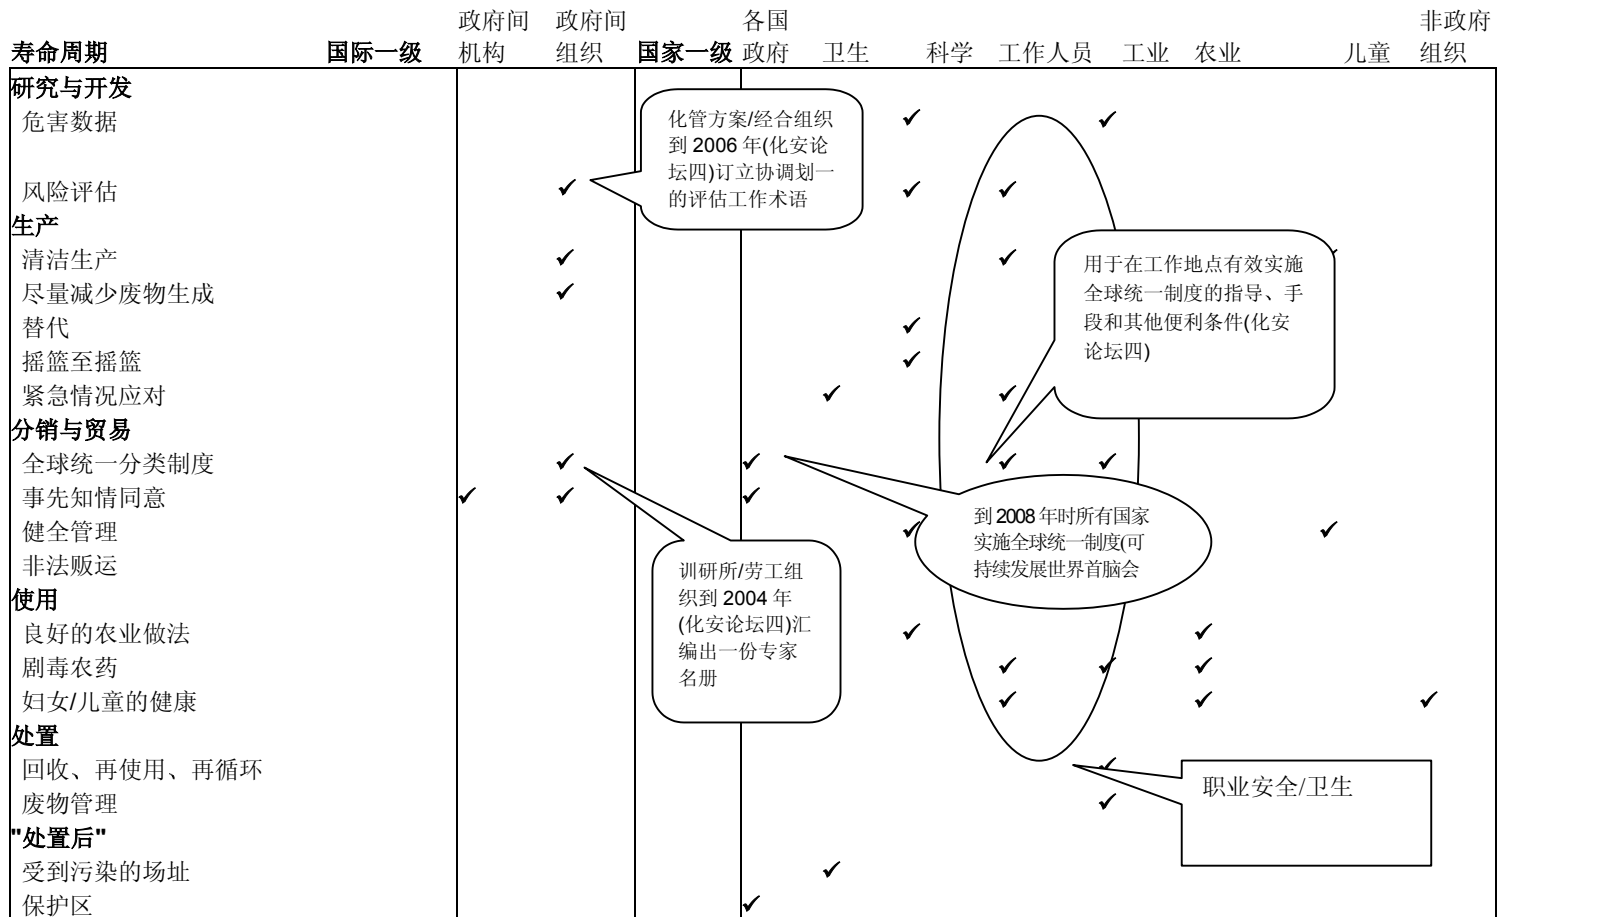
| 寿命周期 | 国际一级 | 政府间机构 | 政府间组织 | 国家一级 | 各国政府 | 卫生 | 科学 | 工作人员 | 工业 | 农业 | 儿童 | 非政府组织 |
|---|---|---|---|---|---|---|---|---|---|---|---|---|
| 研究与开发 | | | | | | | | | | | | |
| 危害数据 | | | | | | | ✓ | | ✓ | | | |
| 风险评估 | | | ✓ | | | | ✓ | ✓ | | | | |
| 生产 | | | | | | | | | | | | |
| 清洁生产 | | | ✓ | | | | | ✓ | | | | |
| 尽量减少废物生成 | | | ✓ | | | | | | | | | |
| 替代 | | | | | | | ✓ | | | | | |
| 摇篮至摇篮 | | | | | | | ✓ | | | | | |
| 紧急情况应对 | | | | | | ✓ | | ✓ | | | | |
| 分销与贸易 | | | | | | | | | | | | |
| 全球统一分类制度 | | | ✓ | | ✓ | | | ✓ | ✓ | | | |
| 事先知情同意 | | ✓ | ✓ | | ✓ | | | | | | | |
| 健全管理 | | | | | | | ✓ | | | | ✓ | |
| 非法贩运 | | | | | | | | | | | | |
| 使用 | | | | | | | | | | | | |
| 良好的农业做法 | | | | | | | ✓ | | | ✓ | | |
| 剧毒农药 | | | | | | | | ✓ | ✓ | ✓ | | |
| 妇女/儿童的健康 | | | | | | | | ✓ | | ✓ | | ✓ |
| 处置 | | | | | | | | | | | | |
| 回收、再使用、再循环 | | | | | | | | | ✓ | | | |
| 废物管理 | | | | | | | | | ✓ | | | |
| "处置后" | | | | | | | | | | | | |
| 受到污染的场址 | | | | | | ✓ | | | | | | |
| 保护区 | | | | | ✓ | | | | | | | |

化管方案/经合组织到2006年(化安论坛四)订立协调划一的评估工作术语

用于在工作地点有效实施全球统一制度的指导、手段和其他便利条件(化安论坛四)

到2008年时所有国家实施全球统一制度(可持续发展世界首脑会

训研所/劳工组织到2004年(化安论坛四)汇编出一份专家名册

职业安全/卫生